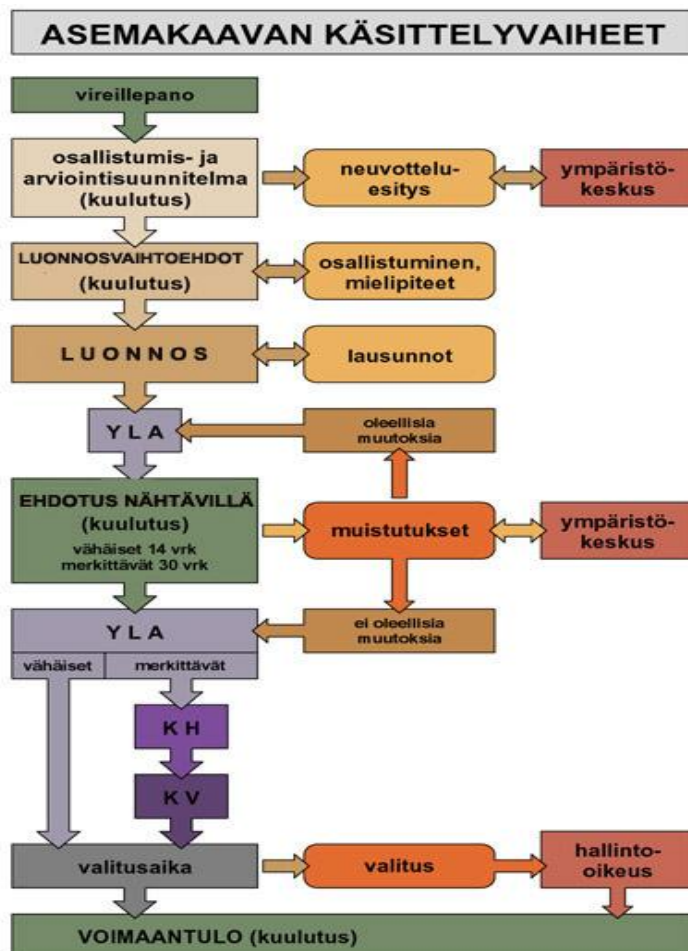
ASEMAKAAVAN KÄSITTELYVAIHEET

vireillepano

osallistumis- ja arviointisuunnitelma (kuulutus)

neuvotteluesitys

ympäristökeskus

LUONNOSVAIHTOEHDOT (kuulutus)

osallistuminen, mielipiteet

LUONNOS

lausunnot

YLA

oleellisia muutoksia

EHDOTUS NÄHTÄVILLÄ (kuulutus) vähäiset 14 vrk merkittävät 30 vrk

muistutukset

ympäristökeskus

ei oleellisia muutoksia

YLA

vähäiset

merkittävät

KH

KV

valitusaika

valitus

hallinto-oikeus

VOIMAANTULO (kuulutus)